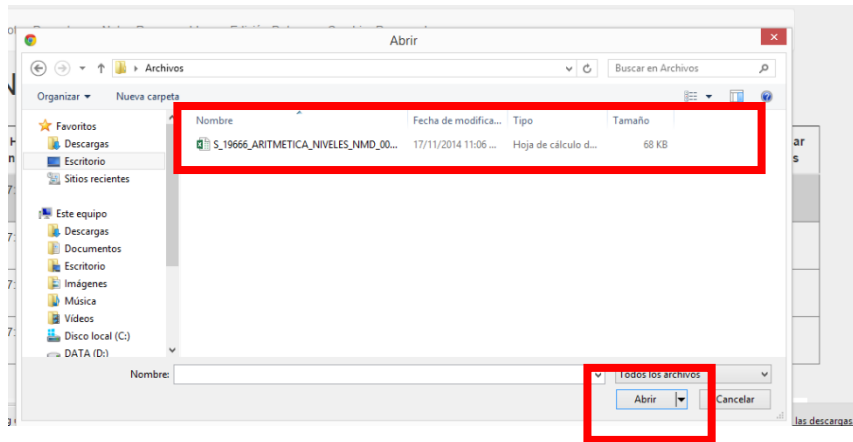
Abrir

Archivos

Buscar en Archivos

Organizar ▾ Nueva carpeta

Favoritos
Descargas
Escritorio
Sitios recientes

Este equipo
Descargas
Documentos
Escritorio
Imágenes
Música
Vídeos
Disco local (C:)
DATA (D:)

| Nombre | Fecha de modifica... | Tipo | Tamaño |
|---|---|---|---|
| S_19666_ARITMETICA_NIVELES_NMD_00... | 17/11/2014 11:06 ... | Hoja de cálculo d... | 68 KB |

Nombre:

Todos los archivos

Abrir

Cancelar

las descargas

ar
s